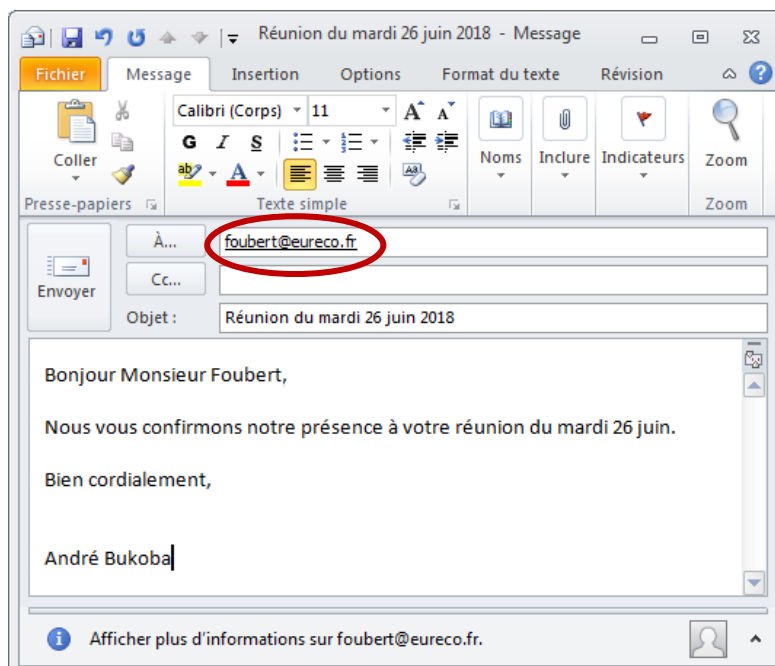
Réunion du mardi 26 juin 2018 - Message

Fichier
Message
Insertion
Options
Format du texte
Révision

Coller
Presse-papiers
Calibri (Corps)
11
G
I
S
Texte simple
Noms
Inclure
Indicateurs
Zoom
Zoom

Envoyer
À...
foubert@eureco.fr
Cc...
Objet :
Réunion du mardi 26 juin 2018

Bonjour Monsieur Foubert,

Nous vous confirmons notre présence à votre réunion du mardi 26 juin.

Bien cordialement,

André Bukoba

Afficher plus d'informations sur foubert@eureco.fr.